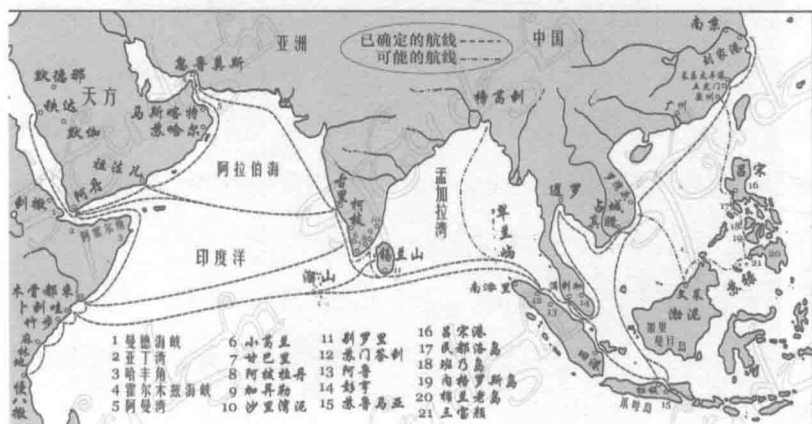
亚洲
已确定的航线
可能的航线
中国
南京
刘家港
忽鲁谟斯
默德那
天方
秩达
默伽
祖法儿
阿丹
刺撒
阿拉伯海
榜葛剌
孟加拉湾
暹罗
占城
吕宋
印度洋
锡兰山
溜山
南浍里
满剌加
苏门答剌
文莱
渤泥
木骨都束
卜剌哇
竹步
麻林
1 曼德海峡
2 亚丁湾
3 哈丰角
4 霍尔木兹海峡
5 阿曼湾
6 小葛兰
7 甘巴里
8 阿拔把丹
9 加异勒
10 沙里湾泥
11 剌罗里
12 苏门答剌
13 阿鲁
14 彭亨
15 苏鲁马益
16 吕宋港
17 民都洛岛
18 班乃岛
19 内格罗斯岛
20 棉兰老岛
21 三宝颜